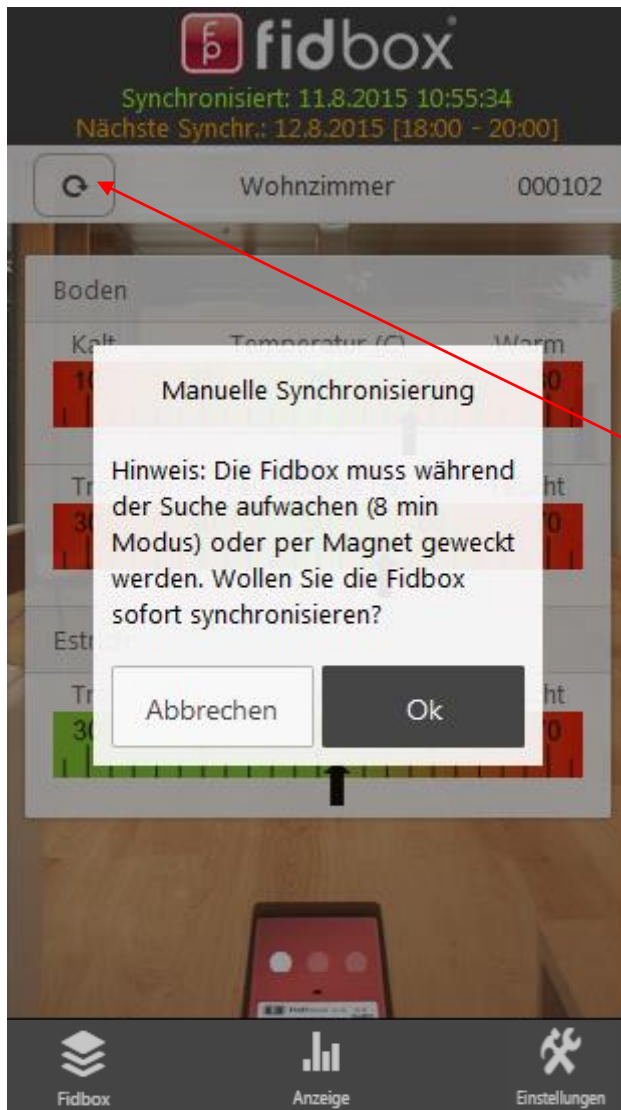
fidbox
Synchronisiert: 11.8.2015 10:55:34
Nächste Synchr.: 12.8.2015 [18:00 - 20:00]

Wohnzimmer 000102

Boden
Kalt Temperatur (C) Warm
Tr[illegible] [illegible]ht
Estr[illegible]
Tr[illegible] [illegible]ht

Manuelle Synchronisierung

Hinweis: Die Fidbox muss während der Suche aufwachen (8 min Modus) oder per Magnet geweckt werden. Wollen Sie die Fidbox sofort synchronisieren?

Abbrechen
Ok

Fidbox
Anzeige
Einstellungen